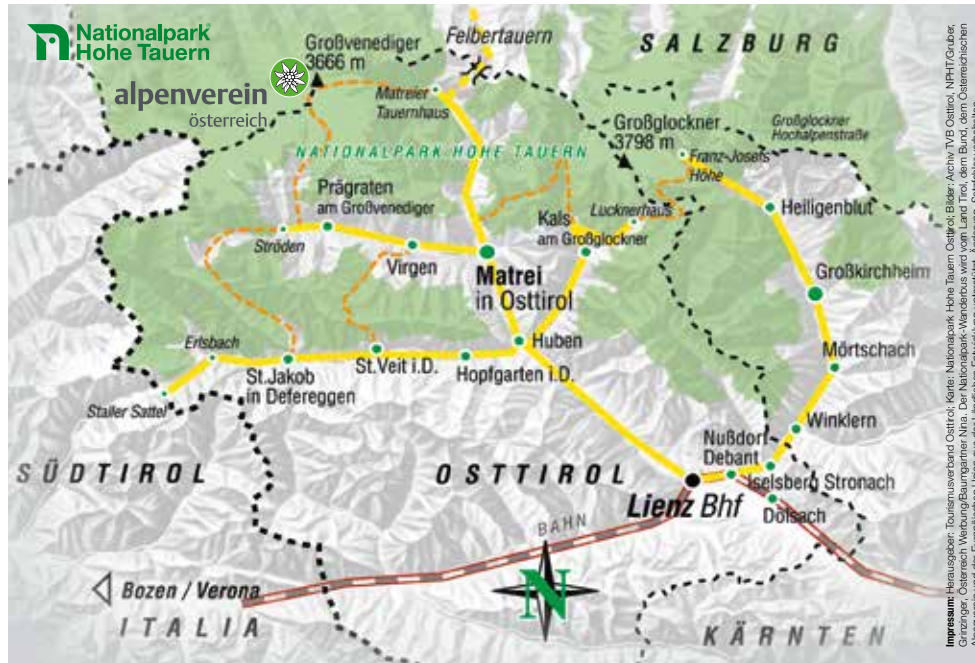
Nationalpark Hohe Tauern

alpenverein österreich

Großvenediger 3666 m

Felbertauern

SALZBURG

Matreier Tauernhaus

Großglockner 3798 m

Großglockner Hochalpenstraße

NATIONALPARK HOHE TAUERN

Franz-Josefs Höhe

Prägraten am Großvenediger

Kals am Großglockner

Lucknerhaus

Heiligenblut

Ströden

Virgen

Matrei in Osttirol

Großkirchheim

Erlsbach

Huben

Mörtschach

St.Jakob in Defereggen

St.Veit i.D.

Hopfgarten i.D.

Staller Sattel

Winklern

Nußdorf-Debant

SÜDTIROL

OSTTIROL

Iselsberg Stronach

Lienz Bhf

Dölsach

BAHN

Bozen / Verona

N

ITALIA

KÄRNTEN

Impressum: Herausgeber: Tourismusverband Osttirol; Karte: Nationalpark Hohe Tauern Osttirol; Bilder: Archiv TVB Osttirol, NPHT/Gruber, Grinzinger, Österreich Werbung/Baumgartner Nina. Der Nationalpark-Wanderbus wird vom Land Tirol, dem Bund, dem Österreichischen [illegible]